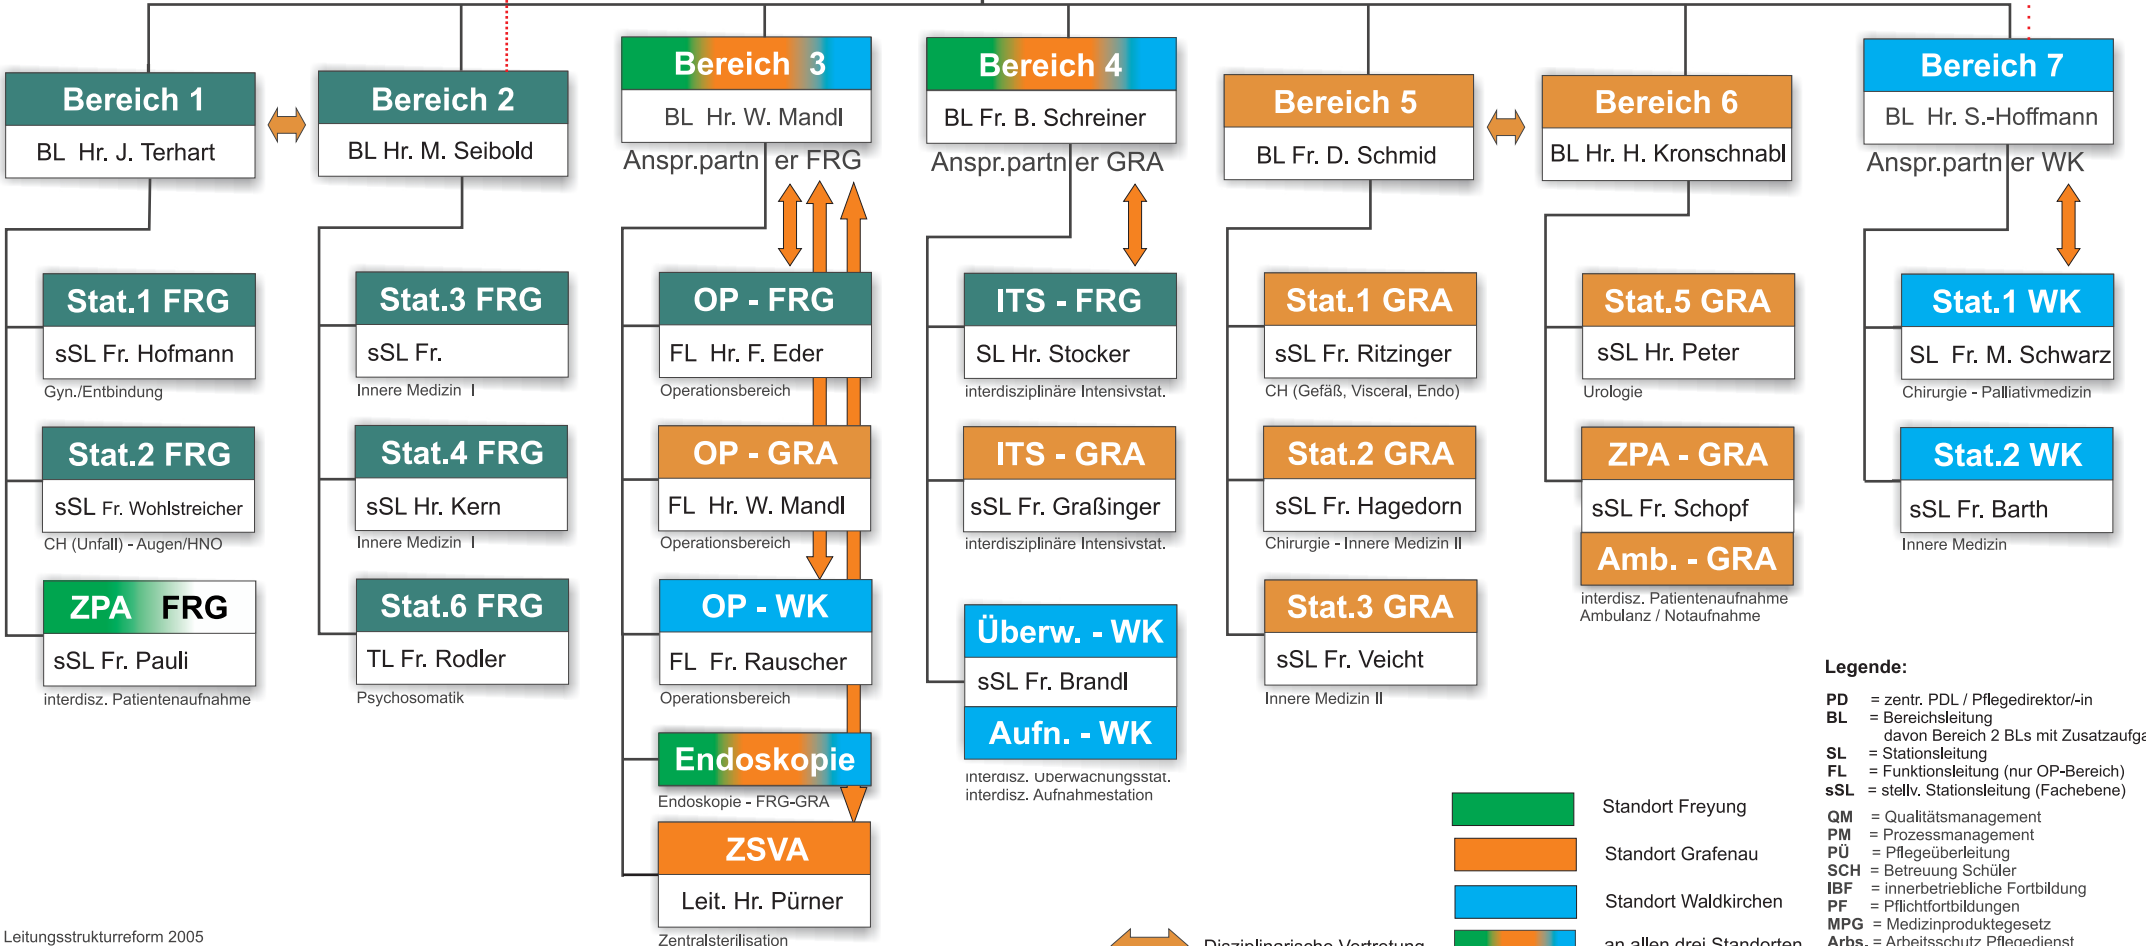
Bereich 1
BL Hr. J. Terhart

Bereich 2
BL Hr. M. Seibold

Bereich 3
BL Hr. W. Mandl
Ansprechpartner FRG

Bereich 4
BL Fr. B. Schreiner
Ansprechpartner GRA

Bereich 5
BL Fr. D. Schmid

Bereich 6
BL Hr. H. Kronschnabl

Bereich 7
BL Hr. S.-Hoffmann
Ansprechpartner WK

Stat.1 FRG
sSL Fr. Hofmann
Gyn./Entbindung

Stat.2 FRG
sSL Fr. Wohlstreicher
CH (Unfall) - Augen/HNO

ZPA FRG
sSL Fr. Pauli
interdisz. Patientenaufnahme

Stat.3 FRG
sSL Fr.
Innere Medizin I

Stat.4 FRG
sSL Hr. Kern
Innere Medizin I

Stat.6 FRG
TL Fr. Rodler
Psychosomatik

OP - FRG
FL Hr. F. Eder
Operationsbereich

OP - GRA
FL Hr. W. Mandl
Operationsbereich

OP - WK
FL Fr. Rauscher
Operationsbereich

Endoskopie
Endoskopie - FRG-GRA

ZSVA
Leit. Hr. Pürner
Zentralsterilisation

ITS - FRG
SL Hr. Stocker
interdisziplinäre Intensivstat.

ITS - GRA
sSL Fr. Graßinger
interdisziplinäre Intensivstat.

Überw. - WK
sSL Fr. Brandl

Aufn. - WK
interdisz. Überwachungsstat.
interdisz. Aufnahmestation

Stat.1 GRA
sSL Fr. Ritzinger
CH (Gefäß, Visceral, Endo)

Stat.2 GRA
sSL Fr. Hagedorn
Chirurgie - Innere Medizin II

Stat.3 GRA
sSL Fr. Veicht
Innere Medizin II

Stat.5 GRA
sSL Hr. Peter
Urologie

ZPA - GRA
sSL Fr. Schopf

Amb. - GRA
interdisz. Patientenaufnahme
Ambulanz / Notaufnahme

Stat.1 WK
SL Fr. M. Schwarz
Chirurgie - Palliativmedizin

Stat.2 WK
sSL Fr. Barth
Innere Medizin

Legende:
PD = zentr. PDL / Pflegedirektor/-in
BL = Bereichsleitung
davon Bereich 2 BLs mit Zusatzaufga
SL = Stationsleitung
FL = Funktionsleitung (nur OP-Bereich)
sSL = stellv. Stationsleitung (Fachebene)
QM = Qualitätsmanagement
PM = Prozessmanagement
PÜ = Pflegeüberleitung
SCH = Betreuung Schüler
IBF = innerbetriebliche Fortbildung
PF = Pflichtfortbildungen
MPG = Medizinproduktegesetz
Arbs. = Arbeitsschutz Pflegedienst

Standort Freyung
Standort Grafenau
Standort Waldkirchen
an allen drei Standorten
Disziplinarische Vertretung

Leitungsstrukturreform 2005